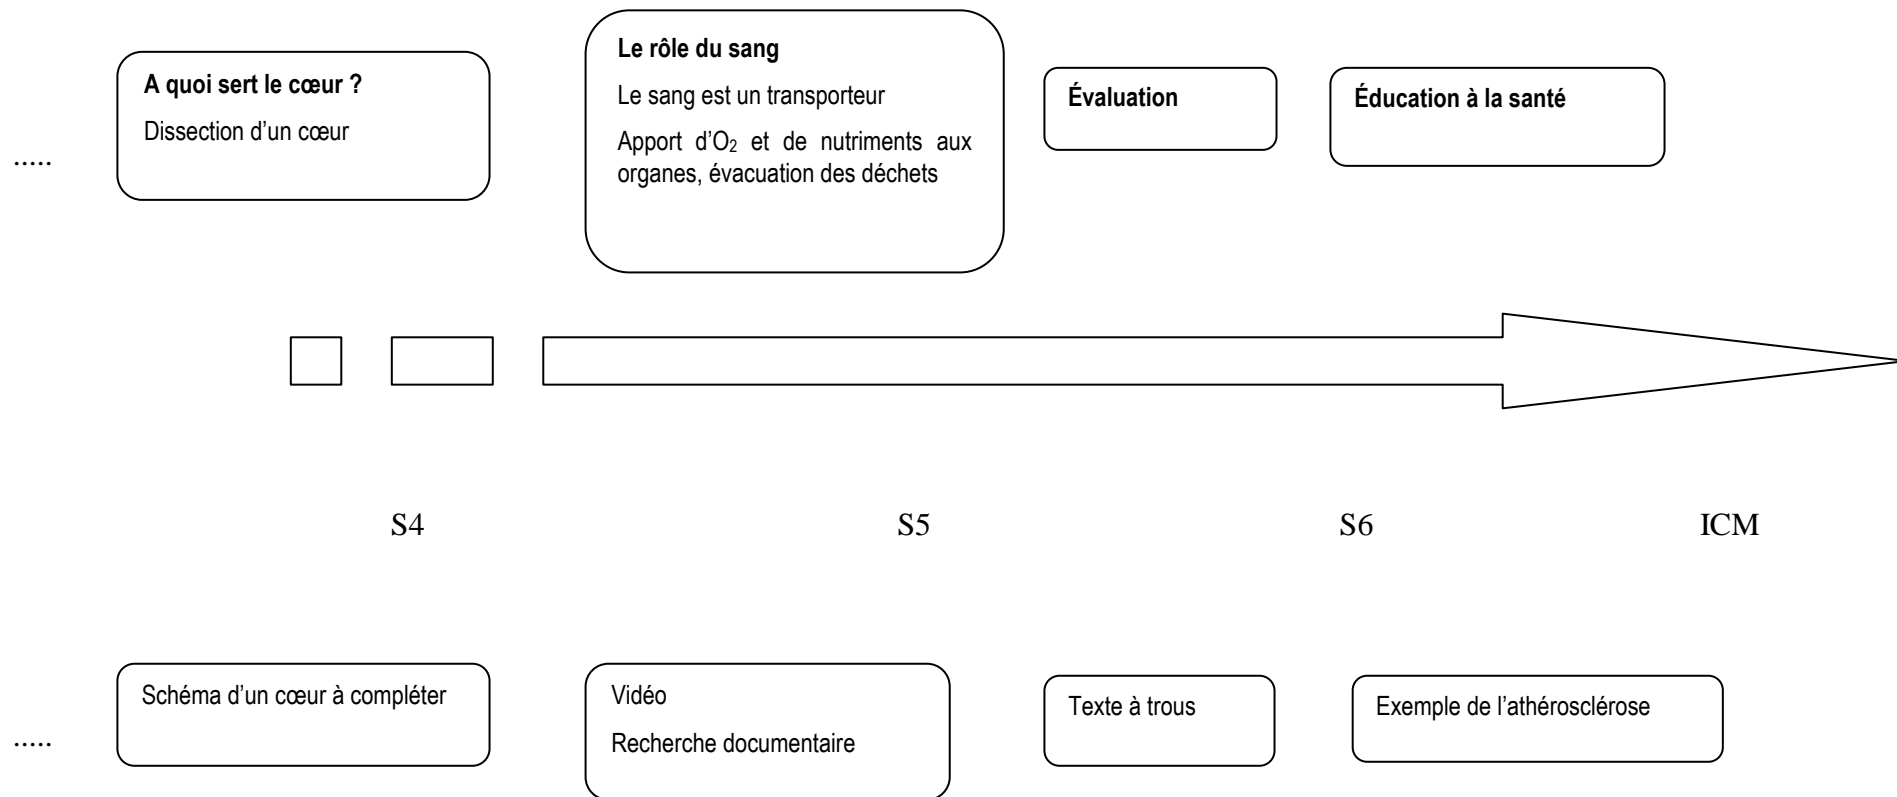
.....

**A quoi sert le cœur ?**

Dissection d'un cœur

**Le rôle du sang**

Le sang est un transporteur

Apport d'$O_2$ et de nutriments aux organes, évacuation des déchets

**Évaluation**

**Éducation à la santé**

S4

S5

S6

ICM

.....

Schéma d'un cœur à compléter

Vidéo

Recherche documentaire

Texte à trous

Exemple de l'athérosclérose